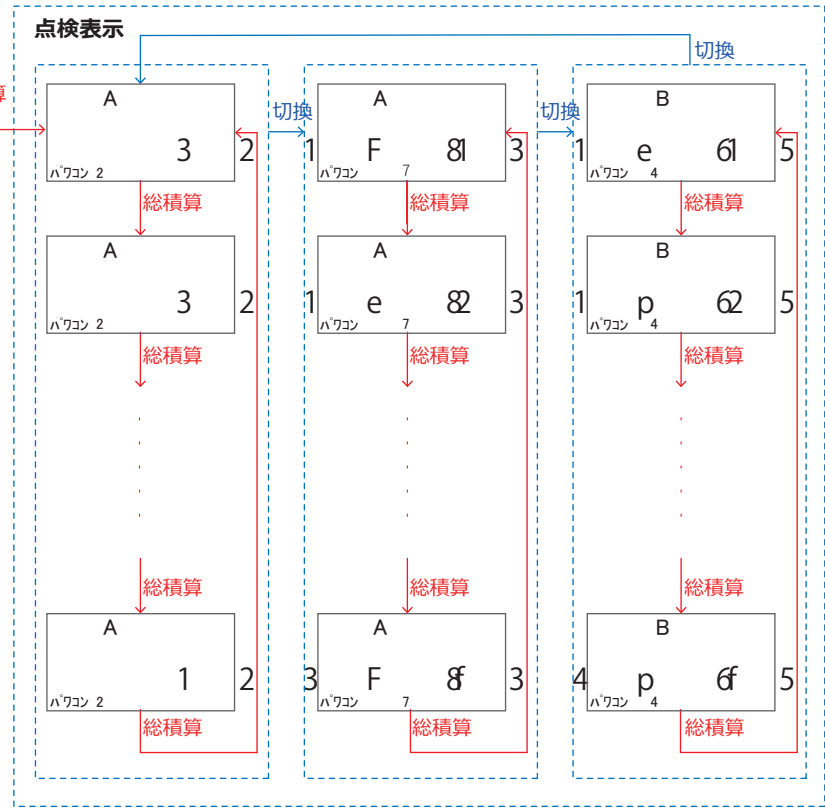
点検表示

切換

算

A
3
ﾊﾟﾜｺﾝ 2
2

総積算

A
3
ﾊﾟﾜｺﾝ 2
2

総積算

総積算

A
1
ﾊﾟﾜｺﾝ 2
2

総積算

切換

1
A
F 81
ﾊﾟﾜｺﾝ 7
3

総積算

1
A
e 82
ﾊﾟﾜｺﾝ 7
3

総積算

総積算

3
A
F 8f
ﾊﾟﾜｺﾝ 7
3

総積算

切換

1
B
e 61
ﾊﾟﾜｺﾝ 4
5

総積算

1
B
p 62
ﾊﾟﾜｺﾝ 4
5

総積算

総積算

4
B
p 6f
ﾊﾟﾜｺﾝ 4
5

総積算